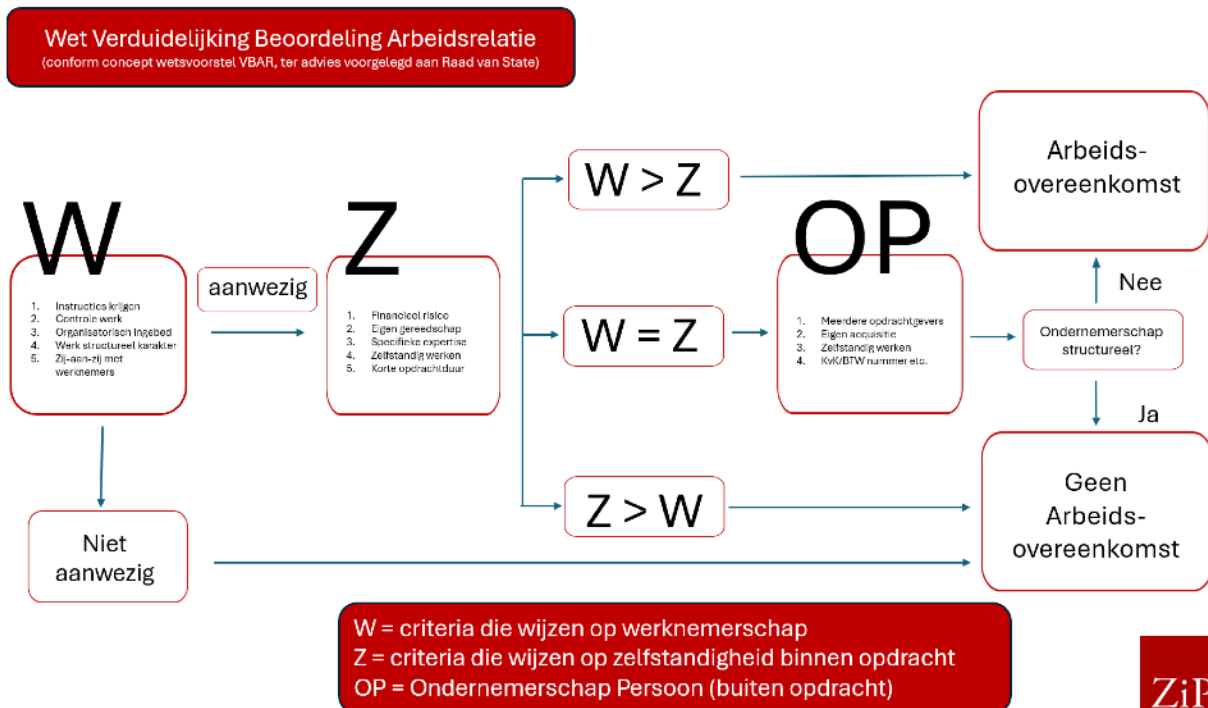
Wet Verduidelijking Beoordeling Arbeidsrelatie
(conform concept wetsvoorstel VBAR, ter advies voorgelegd aan Raad van State)

W

1. Instructies krijgen
2. Controle werk
3. Organisatorisch ingebed
4. Werk structureel karakter
5. Zij-aan-zij met werknemers

aanwezig

Z

1. Financieel risico
2. Eigen gereedschap
3. Specifieke expertise
4. Zelfstandig werken
5. Korte opdrachtduur

W > Z

W = Z

Z > W

OP

1. Meerdere opdrachtgevers
2. Eigen acquisitie
3. Zelfstandig werken
4. KvK/BTW nummer etc.

Ondernemerschap structureel?

Nee

Ja

Arbeids-overeenkomst

Geen Arbeids-overeenkomst

Niet aanwezig

W = criteria die wijzen op werknemerschap
Z = criteria die wijzen op zelfstandigheid binnen opdracht
OP = Ondernemerschap Persoon (buiten opdracht)

ZiP